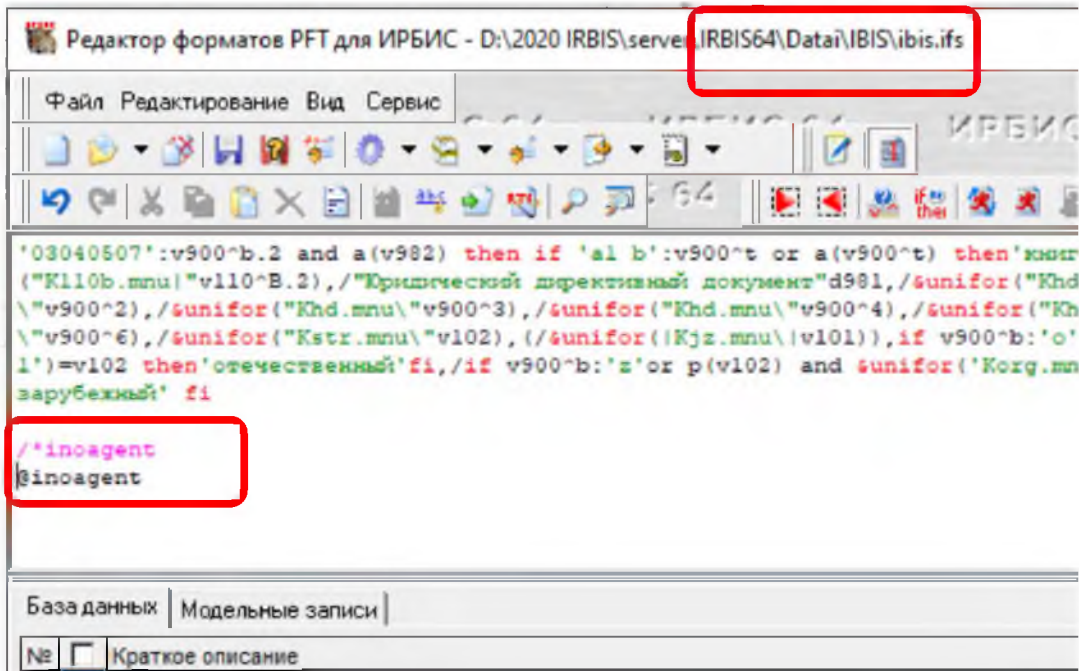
Редактор форматов PFT для ИРБИС - D:\2020 IRBIS\server\IRBIS64\Datai\IBIS\ibis.ifs

Файл Редактирование Вид Сервис

ИРБИС

'03040507':v900^b.2 and a(v982) then if 'a1 b':v900^t or a(v900^t) then'книг
("K110b.mnu|"v110^B.2),/"Юридический директивный документ"d981,/&unifor("Khd
\"v900^2),/&unifor("Khd.mnu\"v900^3),/&unifor("Khd.mnu\"v900^4),/&unifor("Kh
\"v900^6),/&unifor("Kstr.mnu\"v102),(/&unifor(|Kjz.mnu\|v101)),if v900^b:'o'
1')=v102 then'отечественный'fi,/if v900^b:'z'or p(v102) and &unifor('Korg.mn
зарубежный' fi

/*inoagent
@inoagent

База данных | Модельные записи

№ Краткое описание